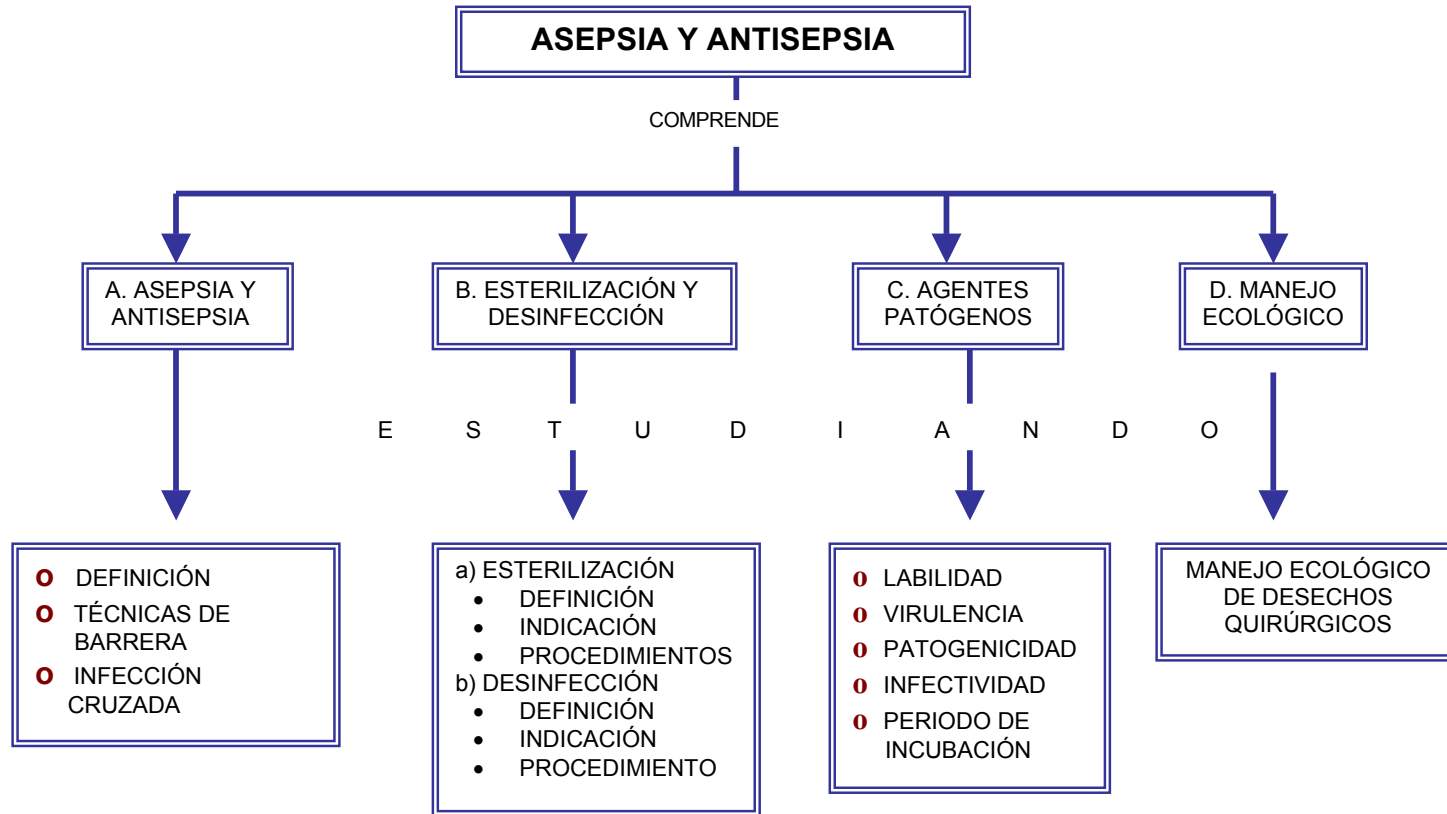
ASEPSIA Y ANTISEPSIA

COMPRENDE

A. ASEPSIA Y ANTISEPSIA

B. ESTERILIZACIÓN Y DESINFECCIÓN

C. AGENTES PATÓGENOS

D. MANEJO ECOLÓGICO

E S T U D I A N D O

o DEFINICIÓN
o TÉCNICAS DE BARRERA
o INFECCIÓN CRUZADA

a) ESTERILIZACIÓN
• DEFINICIÓN
• INDICACIÓN
• PROCEDIMIENTOS
b) DESINFECCIÓN
• DEFINICIÓN
• INDICACIÓN
• PROCEDIMIENTO

o LABILIDAD
o VIRULENCIA
o PATOGENICIDAD
o INFECTIVIDAD
o PERIODO DE INCUBACIÓN

MANEJO ECOLÓGICO DE DESECHOS QUIRÚRGICOS